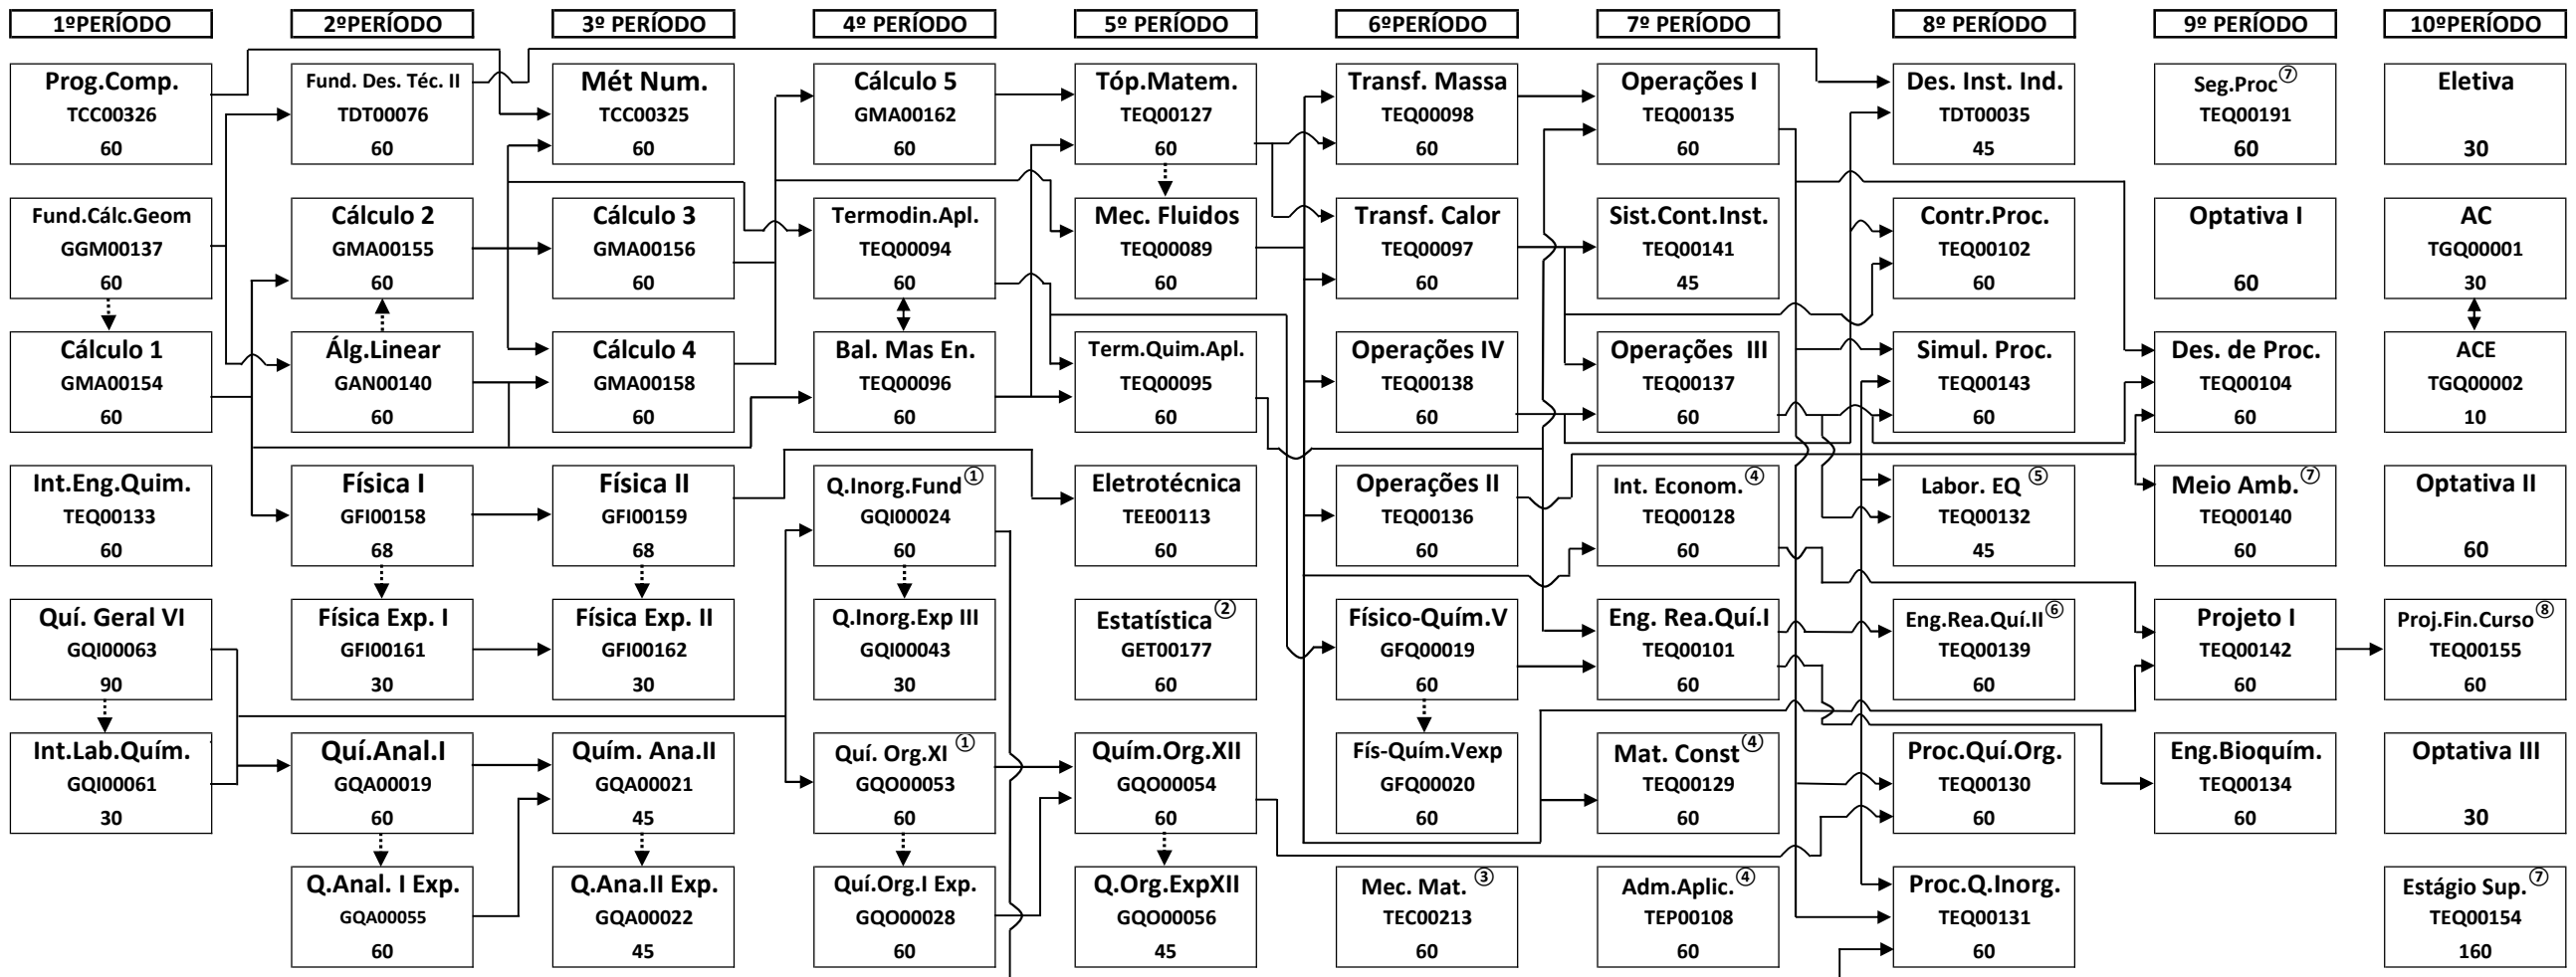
1ºPERÍODO

Prog.Comp.
TCC00326
60

Fund.Cálc.Geom
GGM00137
60

Cálculo 1
GMA00154
60

Int.Eng.Quim.
TEQ00133
60

Quí. Geral VI
GQI00063
90

Int.Lab.Quím.
GQI00061
30

2ºPERÍODO

Fund. Des. Téc. II
TDT00076
60

Cálculo 2
GMA00155
60

Álg.Linear
GAN00140
60

Física I
GFI00158
68

Física Exp. I
GFI00161
30

Quí.Anal.I
GQA00019
60

Q.Anal. I Exp.
GQA00055
60

3º PERÍODO

Mét Num.
TCC00325
60

Cálculo 3
GMA00156
60

Cálculo 4
GMA00158
60

Física II
GFI00159
68

Física Exp. II
GFI00162
30

Quím. Ana.II
GQA00021
45

Q.Ana.II Exp.
GQA00022
45

4º PERÍODO

Cálculo 5
GMA00162
60

Termodin.Apl.
TEQ00094
60

Bal. Mas En.
TEQ00096
60

Q.Inorg.Fund ①
GQI00024
60

Q.Inorg.Exp III
GQI00043
30

Quí. Org.XI ①
GQO00053
60

Quí.Org.I Exp.
GQO00028
60

5º PERÍODO

Tóp.Matem.
TEQ00127
60

Mec. Fluidos
TEQ00089
60

Term.Quim.Apl.
TEQ00095
60

Eletrotécnica
TEE00113
60

Estatística ②
GET00177
60

Quím.Org.XII
GQO00054
60

Q.Org.ExpXII
GQO00056
45

6ºPERÍODO

Transf. Massa
TEQ00098
60

Transf. Calor
TEQ00097
60

Operações IV
TEQ00138
60

Operações II
TEQ00136
60

Físico-Quím.V
GFQ00019
60

Fís-Quím.Vexp
GFQ00020
60

Mec. Mat. ③
TEC00213
60

7º PERÍODO

Operações I
TEQ00135
60

Sist.Cont.Inst.
TEQ00141
45

Operações III
TEQ00137
60

Int. Econom. ④
TEQ00128
60

Eng. Rea.Quí.I
TEQ00101
60

Mat. Const ④
TEQ00129
60

Adm.Aplic. ④
TEP00108
60

8º PERÍODO

Des. Inst. Ind.
TDT00035
45

Contr.Proc.
TEQ00102
60

Simul. Proc.
TEQ00143
60

Labor. EQ ⑤
TEQ00132
45

Eng.Rea.Quí.II ⑥
TEQ00139
60

Proc.Quí.Org.
TEQ00130
60

Proc.Q.Inorg.
TEQ00131
60

9º PERÍODO

Seg.Proc ⑦
TEQ00191
60

Optativa I
60

Des. de Proc.
TEQ00104
60

Meio Amb. ⑦
TEQ00140
60

Projeto I
TEQ00142
60

Eng.Bioquím.
TEQ00134
60

10ºPERÍODO

Eletiva
30

AC
TGQ00001
30

ACE
TGQ00002
10

Optativa II
60

Proj.Fin.Curso ⑧
TEQ00155
60

Optativa III
30

Estágio Sup. ⑦
TEQ00154
160